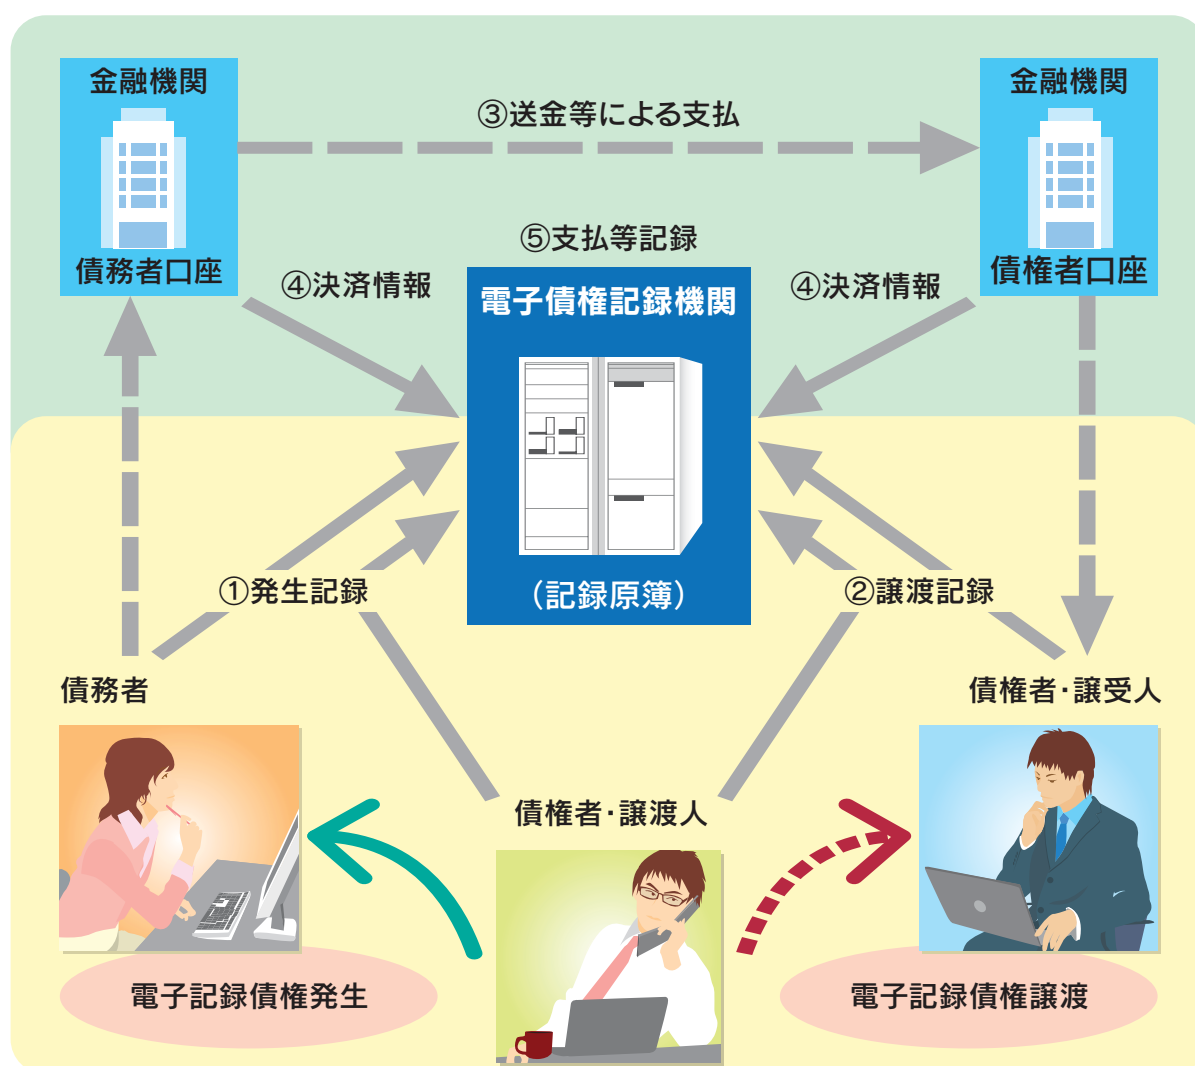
金融機関

債務者口座

③送金等による支払

金融機関

債権者口座

⑤支払等記録

④決済情報

電子債権記録機関

（記録原簿）

④決済情報

①発生記録

②譲渡記録

債務者

債権者･譲受人

債権者･譲渡人

電子記録債権発生

電子記録債権譲渡